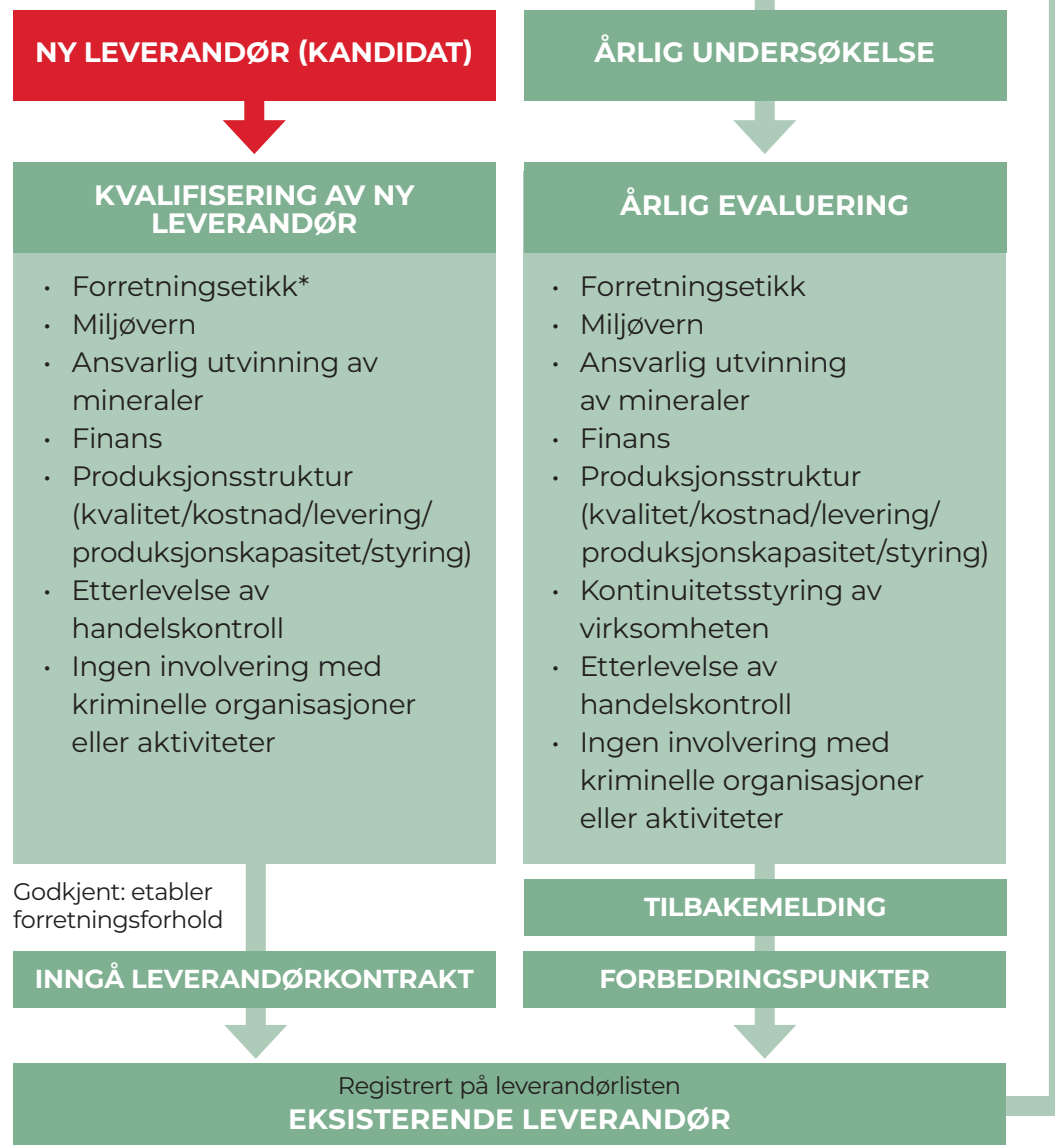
NY LEVERANDØR (KANDIDAT)

KVALIFISERING AV NY LEVERANDØR

- Forretningsetikk*
- Miljøvern
- Ansvarlig utvinning av mineraler
- Finans
- Produksjonsstruktur (kvalitet/kostnad/levering/produksjonskapasitet/styring)
- Etterlevelse av handelskontroll
- Ingen involvering med kriminelle organisasjoner eller aktiviteter

Godkjent: etabler forretningsforhold

INNGÅ LEVERANDØRKONTRAKT

ÅRLIG UNDERSØKELSE

ÅRLIG EVALUERING

- Forretningsetikk
- Miljøvern
- Ansvarlig utvinning av mineraler
- Finans
- Produksjonsstruktur (kvalitet/kostnad/levering/produksjonskapasitet/styring)
- Kontinuitetsstyring av virksomheten
- Etterlevelse av handelskontroll
- Ingen involvering med kriminelle organisasjoner eller aktiviteter

TILBAKEMELDING

FORBEDRINGSPUNKTER

Registrert på leverandørlisten
EKSISTERENDE LEVERANDØR